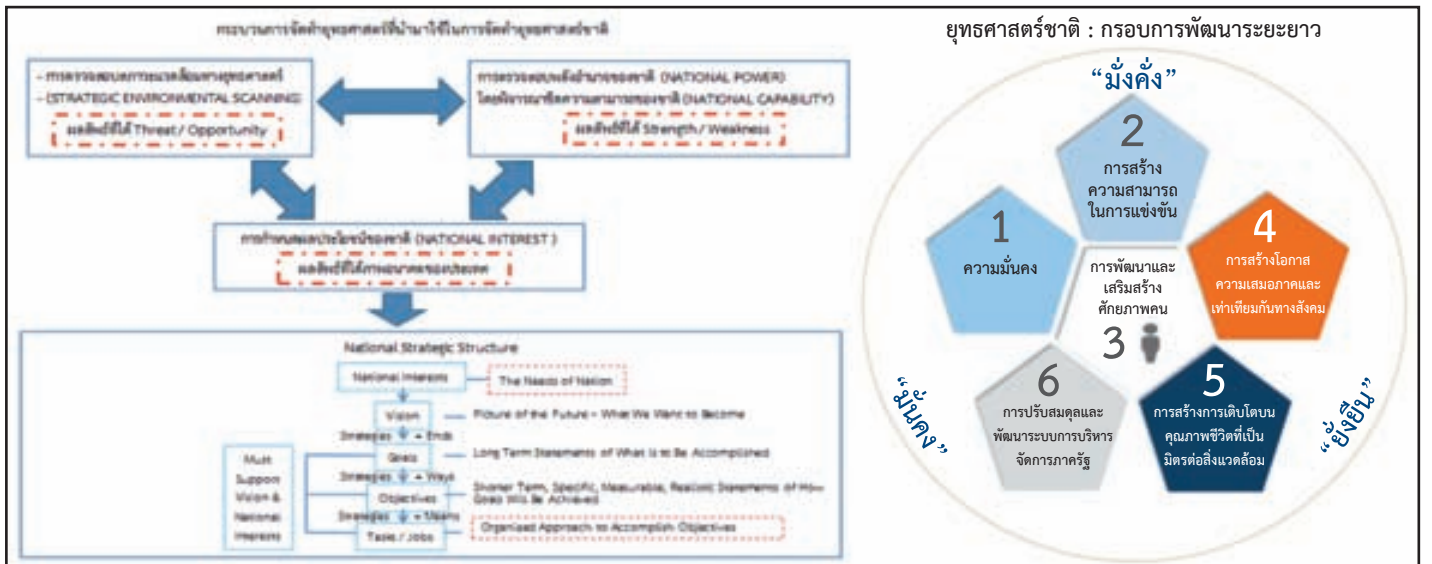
กระบวนการจัดทำยุทธศาสตร์ที่นำมาใช้ในการจัดทำยุทธศาสตร์ชาติ

- การตรวจสอบสภาวะแวดล้อมทางยุทธศาสตร์
- (STRATEGIC ENVIRONMENTAL SCANNING)
ผลลัพธ์ที่ได้ Threat / Opportunity

การตรวจสอบพลังอำนาจของชาติ (NATIONAL POWER)
โดยพิจารณาขีดความสามารถของชาติ (NATIONAL CAPABILITY)
ผลลัพธ์ที่ได้ Strength / Weakness

การกำหนดผลประโยชน์ของชาติ (NATIONAL INTEREST)
ผลลัพธ์ที่ได้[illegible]

National Strategic Structure
National Interests
The Needs of Nation
Vision
Picture of the Future = What We Want to Become
Strategies + Ends
Goals
Long Term Statements of What is to Be Accomplished
Strategies + Ways
Objectives
Shorter Term, Specific, Measurable, Realistic Statements of How Goals Will Be Achieved
Strategies + Means
Organized Approach to Accomplish Objectives
Tasks / Jobs
Must Support Vision & National Interests

ยุทธศาสตร์ชาติ : กรอบการพัฒนาระยะยาว

“มั่งคั่ง”

2
การสร้างความสามารถในการแข่งขัน

1
ความมั่นคง

4
การสร้างโอกาสความเสมอภาคและเท่าเทียมกันทางสังคม

การพัฒนาและเสริมสร้างศักยภาพคน
3

6
การปรับสมดุลและพัฒนาระบบการบริหารจัดการภาครัฐ

5
การสร้างการเติบโตบนคุณภาพชีวิตที่เป็นมิตรต่อสิ่งแวดล้อม

“มั่นคง”

“ยั่งยืน”